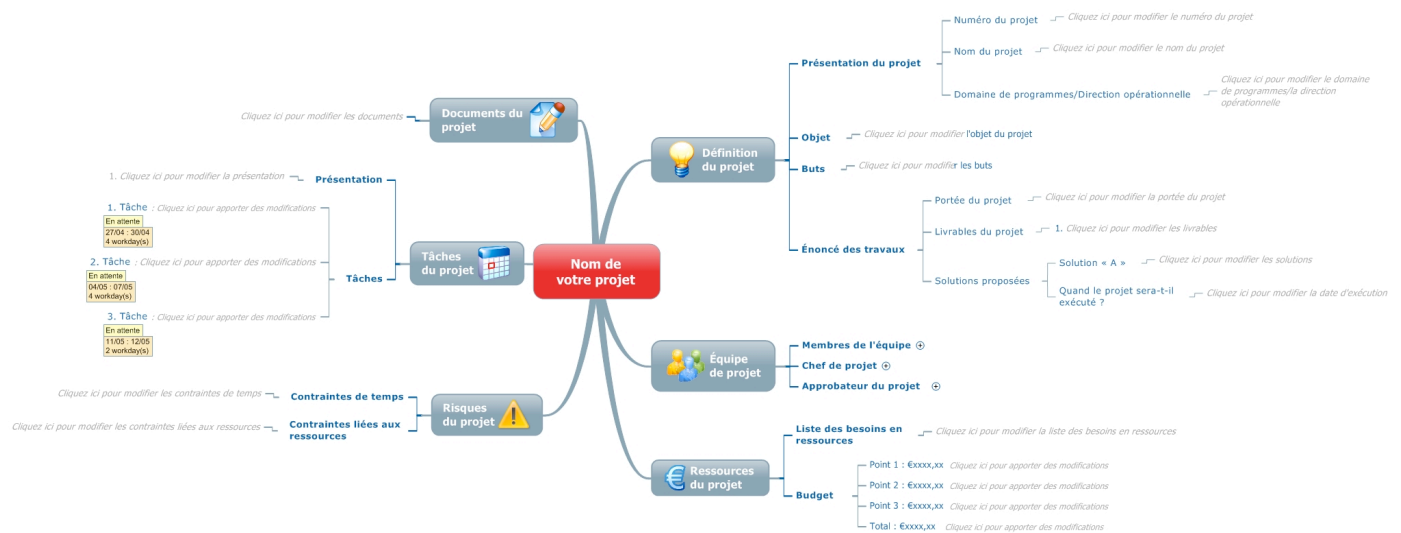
Nom de votre projet

Documents du projet
Cliquez ici pour modifier les documents

Tâches du projet
Présentation
1. Cliquez ici pour modifier la présentation
Tâches
1. Tâche : Cliquez ici pour apporter des modifications
En attente
27/04 : 30/04
4 workday(s)
2. Tâche : Cliquez ici pour apporter des modifications
En attente
04/05 : 07/05
4 workday(s)
3. Tâche : Cliquez ici pour apporter des modifications
En attente
11/05 : 12/05
2 workday(s)

Risques du projet
Contraintes de temps
Cliquez ici pour modifier les contraintes de temps
Contraintes liées aux ressources
Cliquez ici pour modifier les contraintes liées aux ressources

Définition du projet
Présentation du projet
Numéro du projet
Cliquez ici pour modifier le numéro du projet
Nom du projet
Cliquez ici pour modifier le nom du projet
Domaine de programmes/Direction opérationnelle
Cliquez ici pour modifier le domaine de programmes/la direction opérationnelle
Objet
Cliquez ici pour modifier l'objet du projet
Buts
Cliquez ici pour modifier les buts
Énoncé des travaux
Portée du projet
Cliquez ici pour modifier la portée du projet
Livrables du projet
1. Cliquez ici pour modifier les livrables
Solutions proposées
Solution « A »
Cliquez ici pour modifier les solutions
Quand le projet sera-t-il exécuté ?
Cliquez ici pour modifier la date d'exécution

Équipe de projet
Membres de l'équipe
Chef de projet
Approbateur du projet

Ressources du projet
Liste des besoins en ressources
Cliquez ici pour modifier la liste des besoins en ressources
Budget
Point 1 : €xxxx,xx Cliquez ici pour apporter des modifications
Point 2 : €xxxx,xx Cliquez ici pour apporter des modifications
Point 3 : €xxxx,xx Cliquez ici pour apporter des modifications
Total : €xxxx,xx Cliquez ici pour apporter des modifications